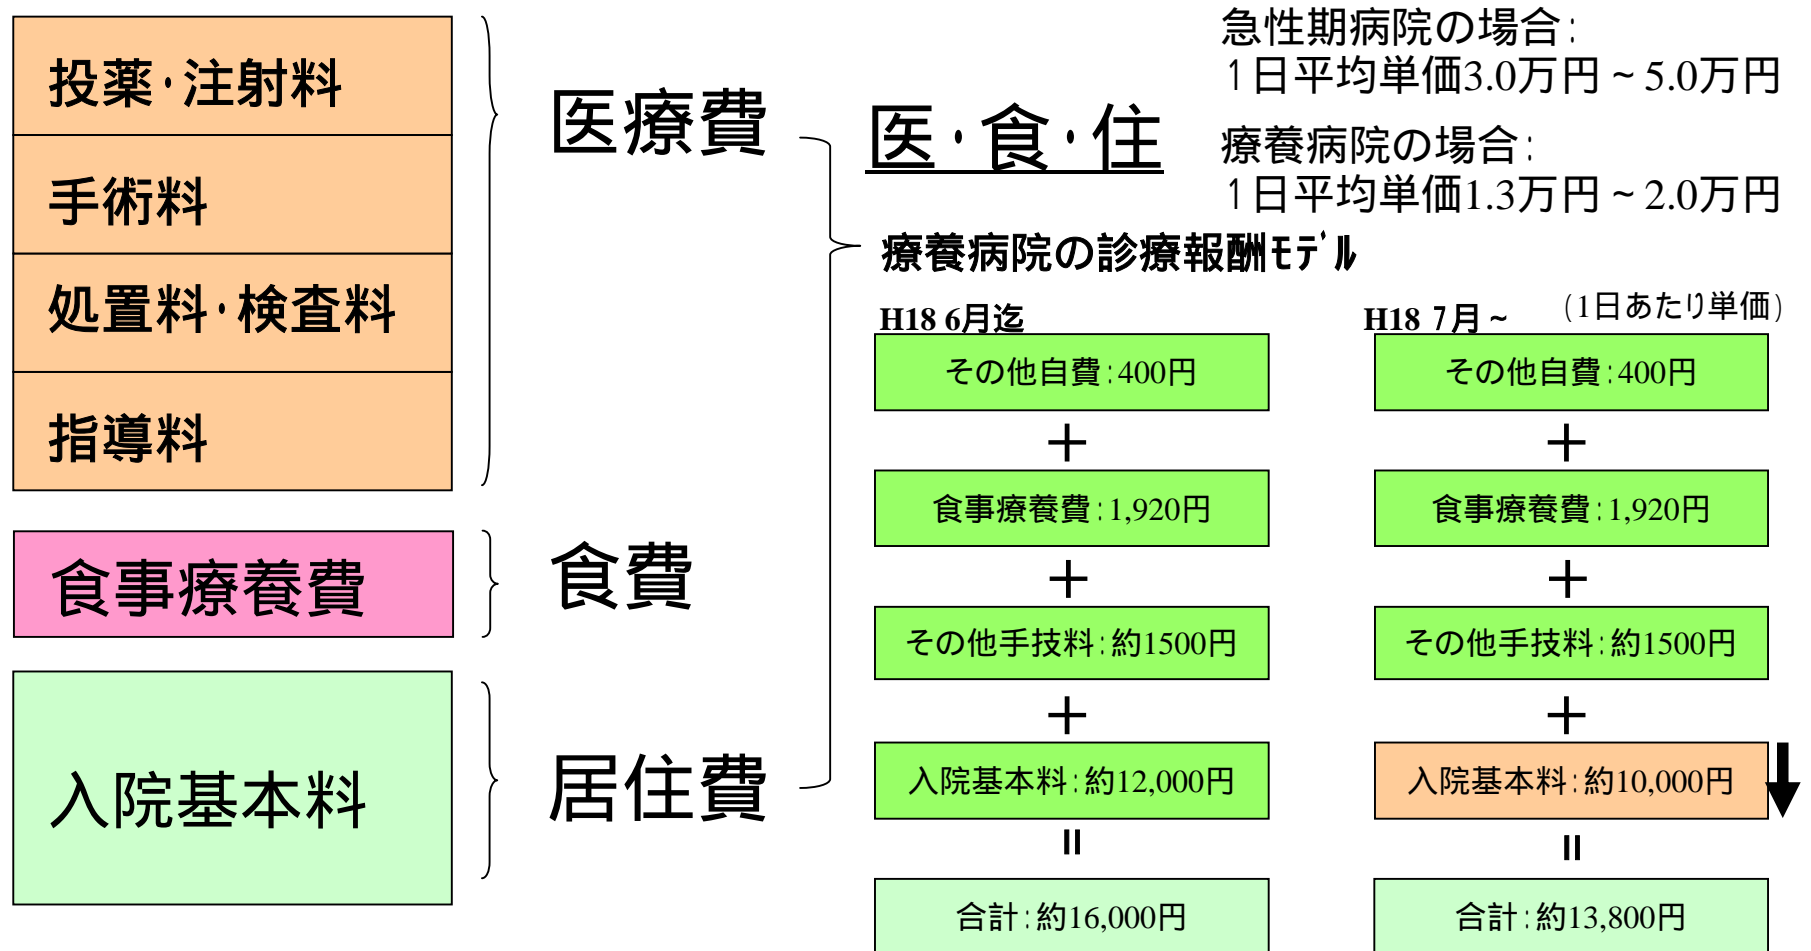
投薬･注射料

手術料

処置料･検査料

指導料

医療費

食事療養費

食費

入院基本料

居住費

医･食･住

急性期病院の場合：
1日平均単価3.0万円～5.0万円

療養病院の場合：
1日平均単価1.3万円～2.0万円

療養病院の診療報酬モデル

H18 6月迄

その他自費：400円
＋
食事療養費：1,920円
＋
その他手技料：約1500円
＋
入院基本料：約12,000円
＝
合計：約16,000円

H18 7月～ （1日あたり単価）

その他自費：400円
＋
食事療養費：1,920円
＋
その他手技料：約1500円
＋
入院基本料：約10,000円
＝
合計：約13,800円